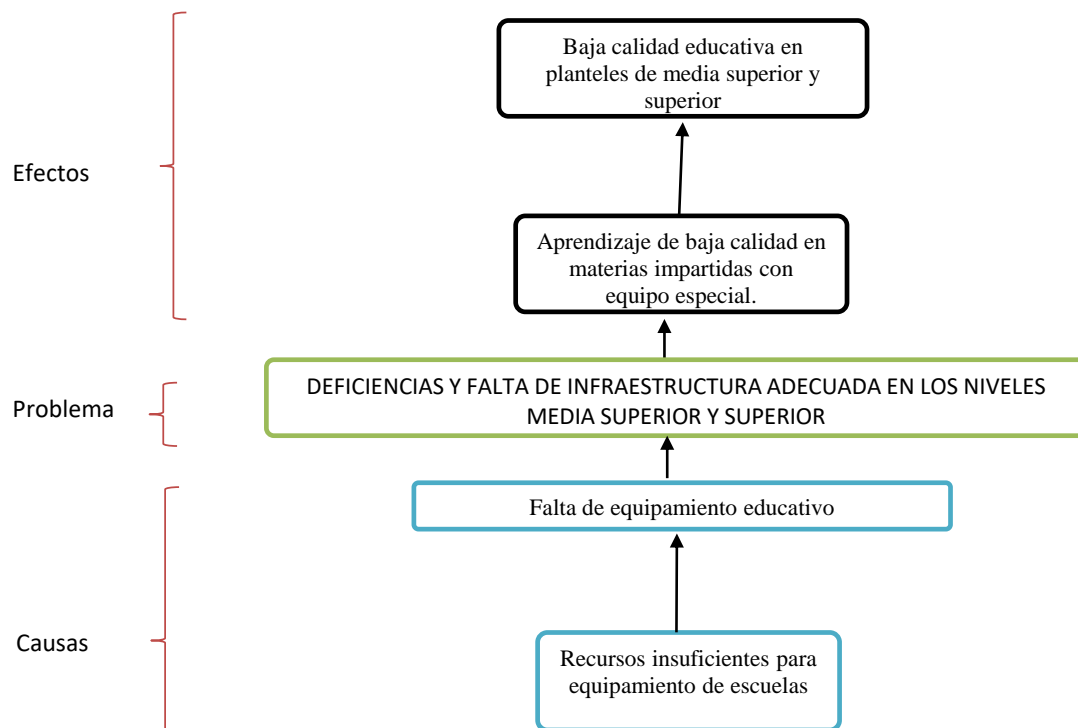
Efectos

Baja calidad educativa en planteles de media superior y superior

Aprendizaje de baja calidad en materias impartidas con equipo especial.

Problema

DEFICIENCIAS Y FALTA DE INFRAESTRUCTURA ADECUADA EN LOS NIVELES MEDIA SUPERIOR Y SUPERIOR

Causas

Falta de equipamiento educativo

Recursos insuficientes para equipamiento de escuelas